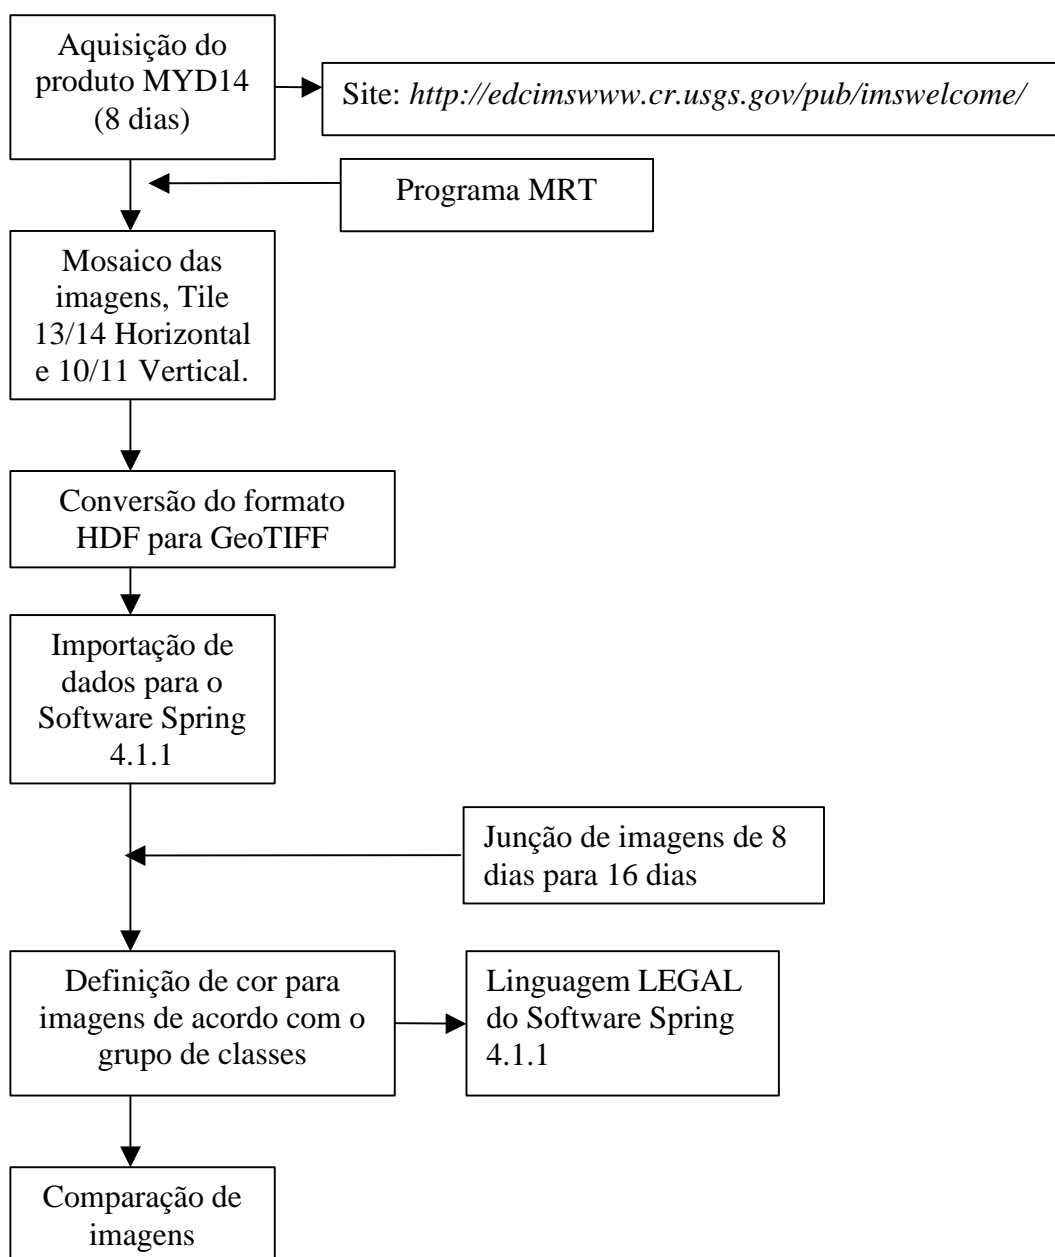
Aquisição do produto MYD14 (8 dias)

Site: *http://edcimswww.cr.usgs.gov/pub/imswelcome/*

Programa MRT

Mosaico das imagens, Tile 13/14 Horizontal e 10/11 Vertical.

Conversão do formato HDF para GeoTIFF

Importação de dados para o Software Spring 4.1.1

Junção de imagens de 8 dias para 16 dias

Definição de cor para imagens de acordo com o grupo de classes

Linguagem LEGAL do Software Spring 4.1.1

Comparação de imagens